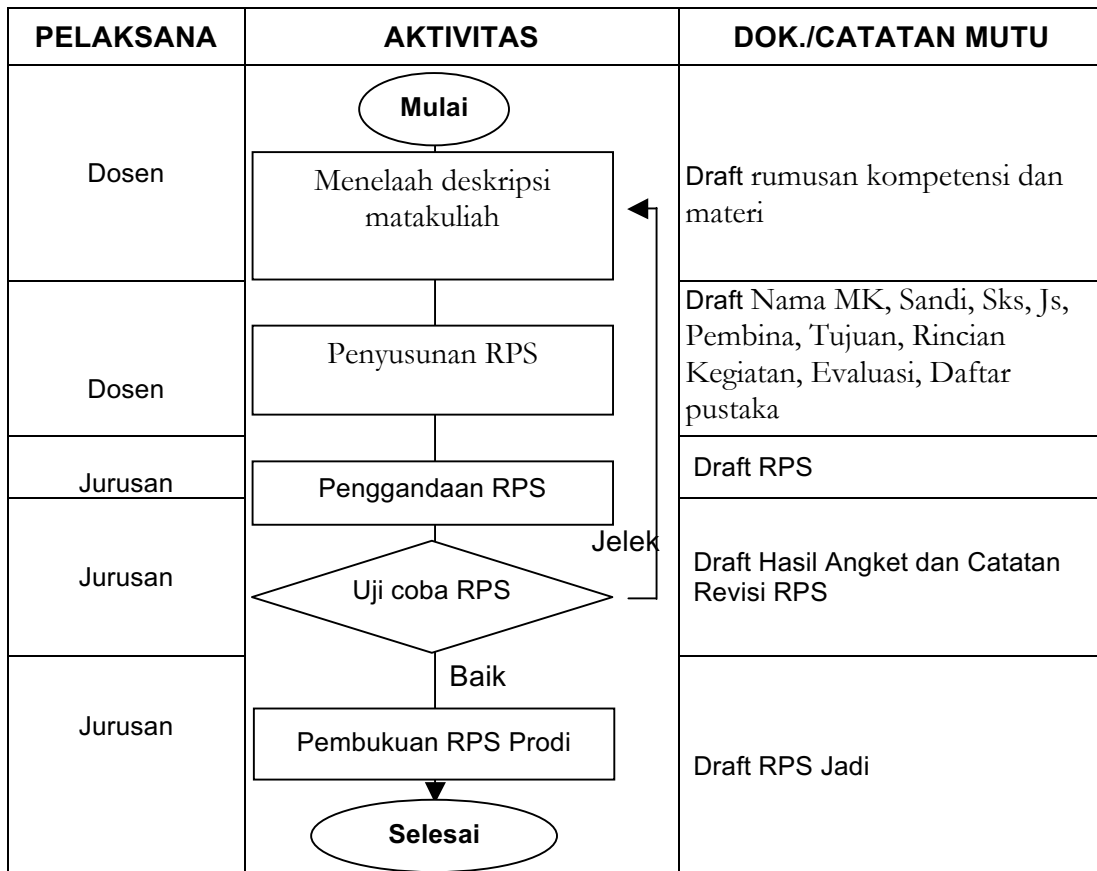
| PELAKSANA | AKTIVITAS | DOK./CATATAN MUTU |
|---|---|---|
| Dosen | Mulai<br>Menelaah deskripsi matakuliah | Draft rumusan kompetensi dan materi |
| Dosen | Penyusunan RPS | Draft Nama MK, Sandi, Sks, Js, Pembina, Tujuan, Rincian Kegiatan, Evaluasi, Daftar pustaka |
| Jurusan | Penggandaan RPS | Draft RPS |
| Jurusan | Uji coba RPS<br>Jelek | Draft Hasil Angket dan Catatan Revisi RPS |
| Jurusan | Baik<br>Pembukuan RPS Prodi<br>Selesai | Draft RPS Jadi |